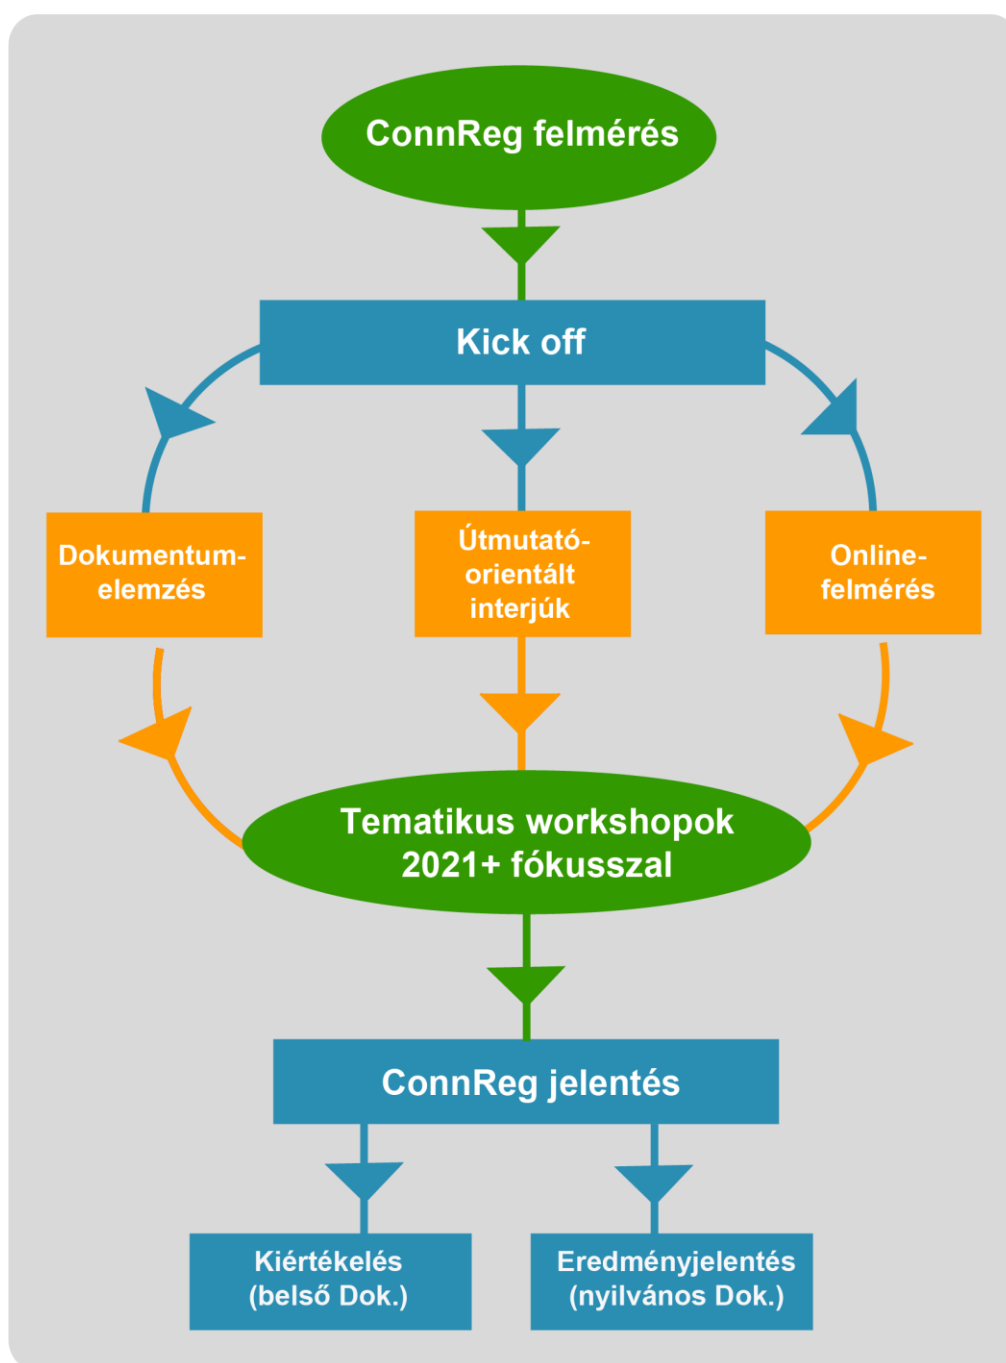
ConnReg felmérés

Kick off

Dokumentum-elemzés

Útmutató-orientált interjúk

Online-felmérés

Tematikus workshopok 2021+ fókusszal

ConnReg jelentés

Kiértékelés (belső Dok.)

Eredményjelentés (nyilvános Dok.)